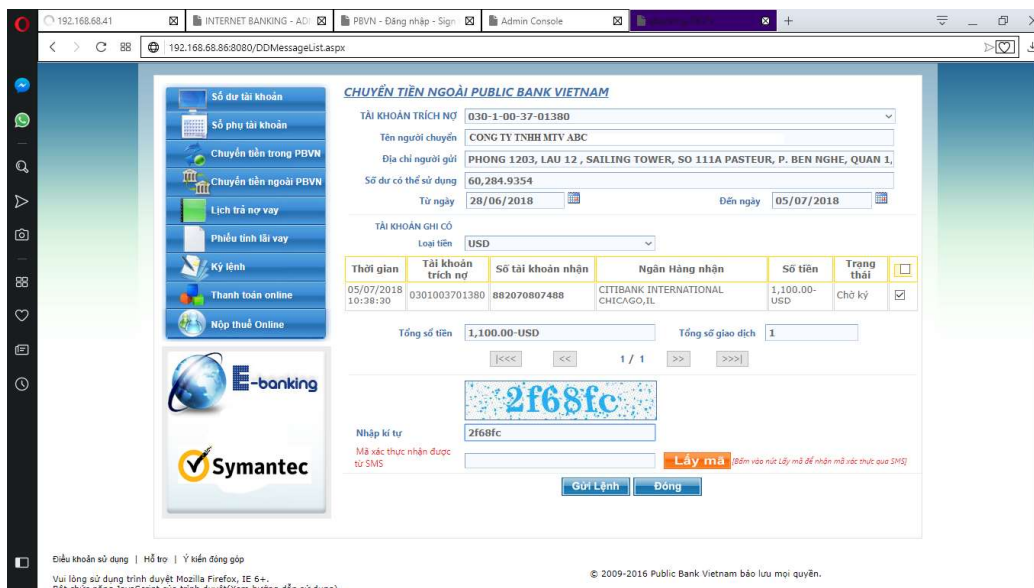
192.168.68.41 | INTERNET BANKING - ADI | PBVN - Đăng nhập - Sign | Admin Console | +

192.168.68.86:8080/DDMessageList.aspx

Số dư tài khoản
Số phụ tài khoản
Chuyển tiền trong PBVN
Chuyển tiền ngoài PBVN
Lịch trả nợ vay
Phiếu tính lãi vay
Ký lệnh
Thanh toán online
Nộp thuế Online

E-banking

Symantec

CHUYỂN TIỀN NGOÀI PUBLIC BANK VIETNAM

TÀI KHOẢN TRÍCH NỢ 030-1-00-37-01380
Tên người chuyển CONG TY TNHH MTV ABC
Địa chỉ người gửi PHONG 1203, LAU 12 , SAILING TOWER, SO 111A PASTEUR, P. BEN NGHE, QUAN 1,
Số dư có thể sử dụng 60,284.9354
Từ ngày 28/06/2018 Đến ngày 05/07/2018

TÀI KHOẢN GHI CÓ
Loại tiền USD

| Thời gian | Tài khoản trích nợ | Số tài khoản nhận | Ngân Hàng nhận | Số tiền | Trạng thái | |
|---|---|---|---|---|---|---|
| 05/07/2018 10:38:30 | 0301003701380 | 882070807488 | CITIBANK INTERNATIONAL CHICAGO,IL | 1,100.00-USD | Chờ ký | ☑ |

Tổng số tiền 1,100.00-USD Tổng số giao dịch 1

|<<< << 1 / 1 >> >>>|

2f68fc

Nhập kí tự 2f68fc
Mã xác thực nhận được từ SMS
Lấy mã [Bấm vào nút Lấy mã để nhận mã xác thực qua SMS]

Gửi Lệnh Đóng

Điều khoản sử dụng | Hỗ trợ | Ý kiến đóng góp
Vui lòng sử dụng trình duyệt Mozilla Firefox, IE 6+.
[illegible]

© 2009-2016 Public Bank Vietnam bảo lưu mọi quyền.